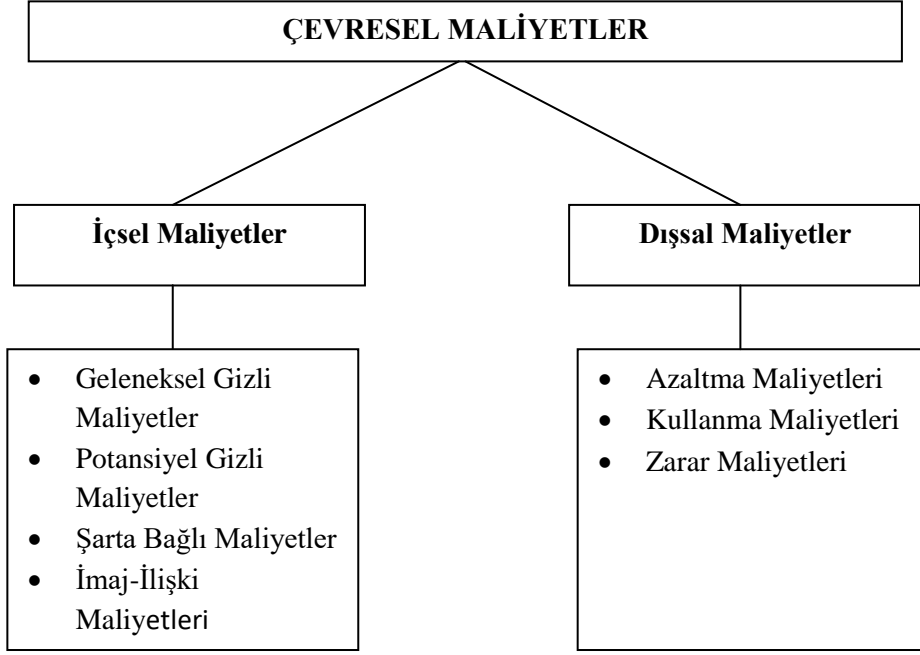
ÇEVRESEL MALİYETLER

İçsel Maliyetler

Dışsal Maliyetler

- Geleneksel Gizli Maliyetler
- Potansiyel Gizli Maliyetler
- Şarta Bağlı Maliyetler
- İmaj-İlişki Maliyetleri

- Azaltma Maliyetleri
- Kullanma Maliyetleri
- Zarar Maliyetleri